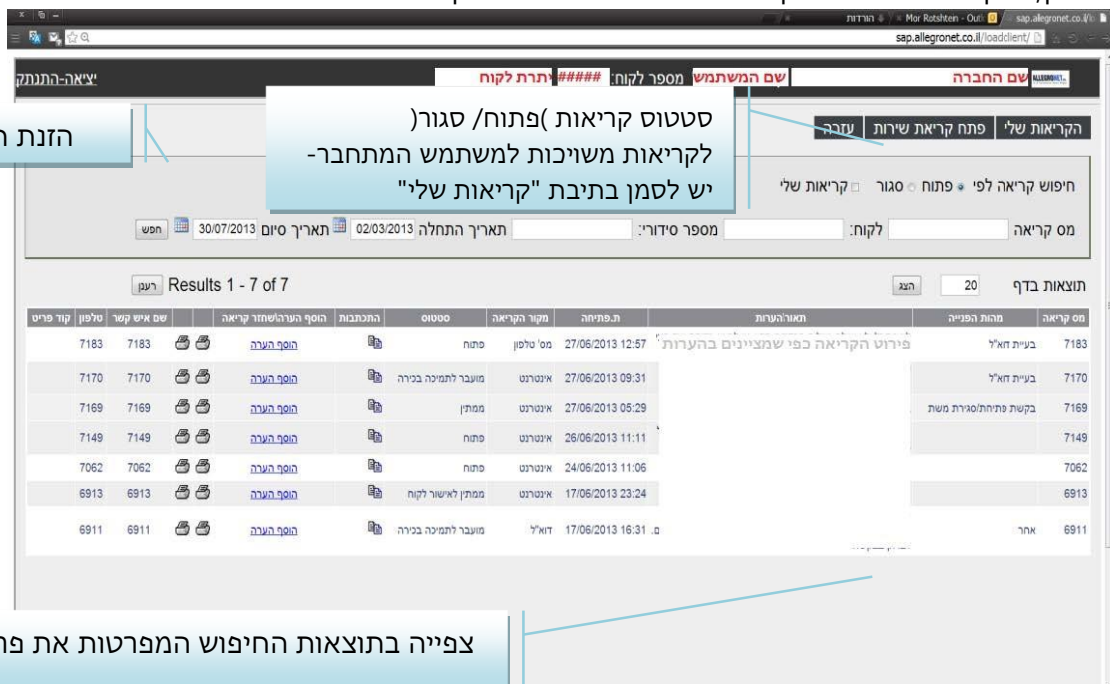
הורדות | Mor Rotshtein - Outl | sap.allegronet.co.il/
sap.allegronet.co.il/loadclient/

שם החברה | שם המשתמש מספר לקוח: ##### יתרת לקוח | יציאה-התנתק

הקריאות שלי | פתח קריאת שירות | עזרה

סטטוס קריאות )פתוח/ סגור( לקריאות משויכות למשתמש המתחבר- יש לסמן בתיבת "קריאות שלי"

הזנת ה

חיפוש קריאה לפי • פתוח ○ סגור □ קריאות שלי

מס קריאה | לקוח: | מספר סידורי: | תאריך התחלה 02/03/2013 | תאריך סיום 30/07/2013 | חפש

תוצאות בדף 20 הצג | Results 1 - 7 of 7 רענן

| מס קריאה | מהות הפנייה | תאור/הערות | ת.פתיחה | מקור הקריאה | סטטוס | התכתבות | הוסף הערה/שחזר קריאה | | שם איש קשר | טלפון | קוד פריט |
|---|---|---|---|---|---|---|---|---|---|---|---|
| 7183 | בעיית דוא"ל | פירוט הקריאה כפי שמצויינים בהערות | 27/06/2013 12:57 | מס' טלפון | פתוח | | הוסף הערה | | 7183 | 7183 | |
| 7170 | בעיית דוא"ל | | 27/06/2013 09:31 | אינטרנט | מועבר לתמיכה בכירה | | הוסף הערה | | 7170 | 7170 | |
| 7169 | בקשת פתיחת/סגירת משת | | 27/06/2013 05:29 | אינטרנט | ממתין | | הוסף הערה | | 7169 | 7169 | |
| 7149 | | | 26/06/2013 11:11 | אינטרנט | פתוח | | הוסף הערה | | 7149 | 7149 | |
| 7062 | | | 24/06/2013 11:06 | אינטרנט | פתוח | | הוסף הערה | | 7062 | 7062 | |
| 6913 | | | 17/06/2013 23:24 | אינטרנט | ממתין לאישור לקוח | | הוסף הערה | | 6913 | 6913 | |
| 6911 | אחר | | 17/06/2013 16:31 | דוא"ל | מועבר לתמיכה בכירה | | הוסף הערה | | 6911 | 6911 | |

צפייה בתוצאות החיפוש המפרטות את פר